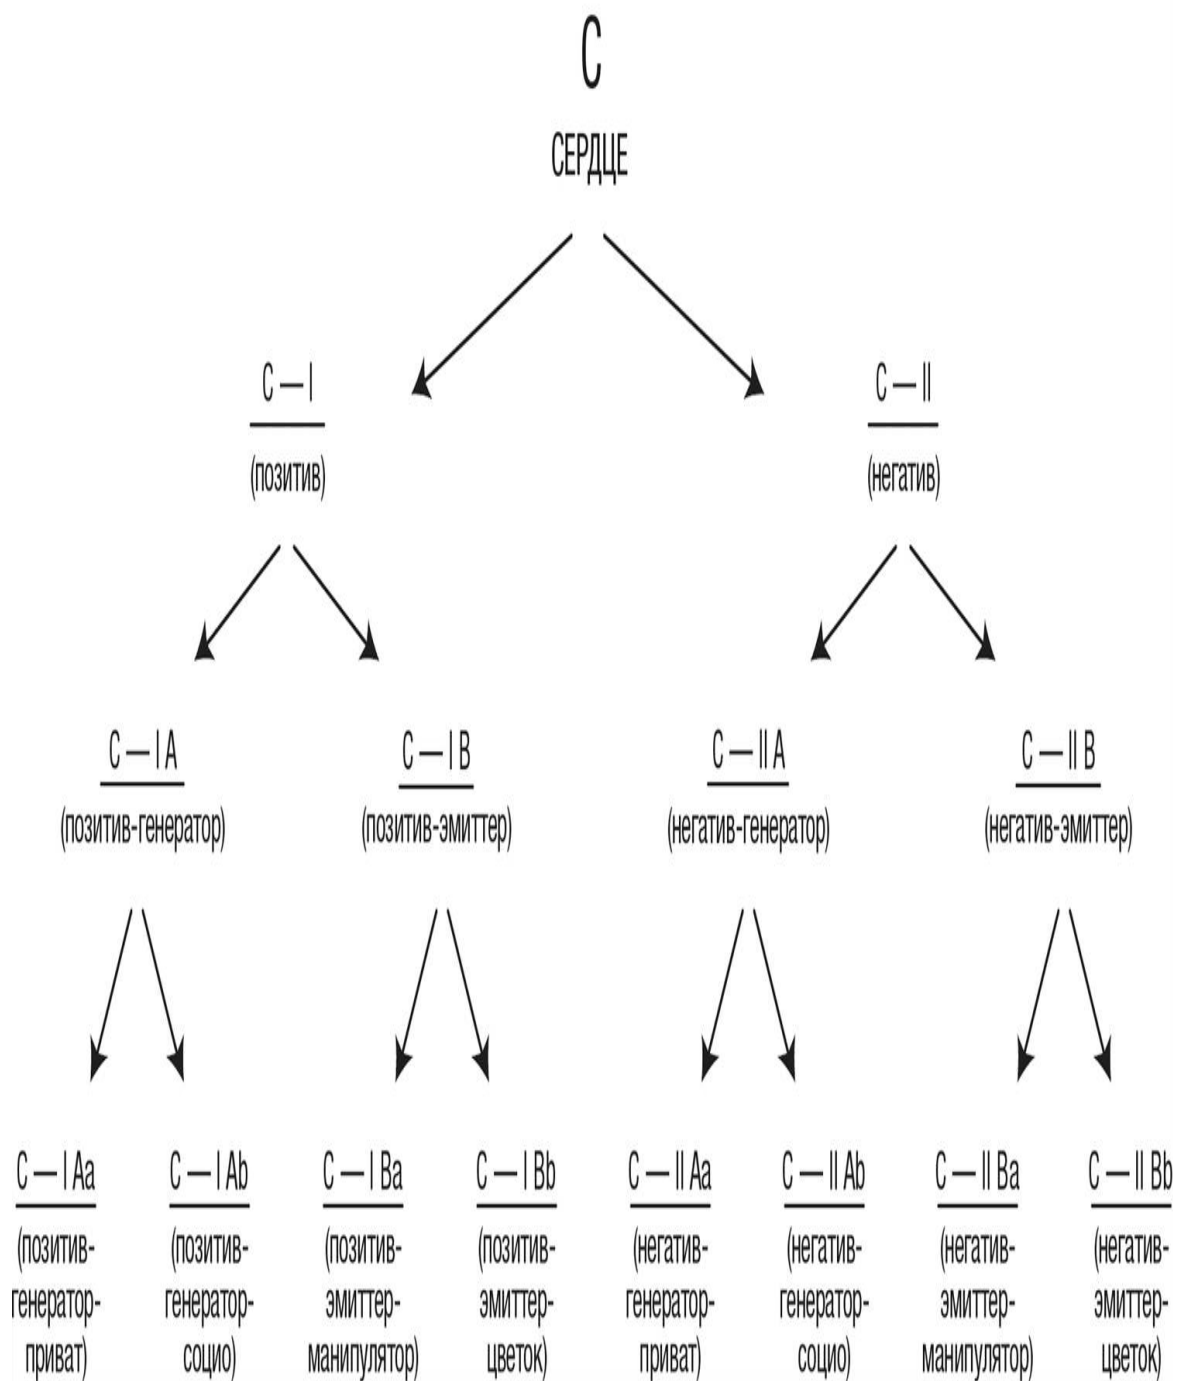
С

СЕРДЦЕ

С — I
(позитив)

С — II
(негатив)

С — I A
(позитив-генератор)

С — I B
(позитив-эмиттер)

С — II A
(негатив-генератор)

С — II B
(негатив-эмиттер)

С — I Aa
(позитив-генератор-приват)

С — I Ab
(позитив-генератор-социо)

С — I Ba
(позитив-эмиттер-манипулятор)

С — I Bb
(позитив-эмиттер-цветок)

С — II Aa
(негатив-генератор-приват)

С — II Ab
(негатив-генератор-социо)

С — II Ba
(негатив-эмиттер-манипулятор)

С — II Bb
(негатив-эмиттер-цветок)